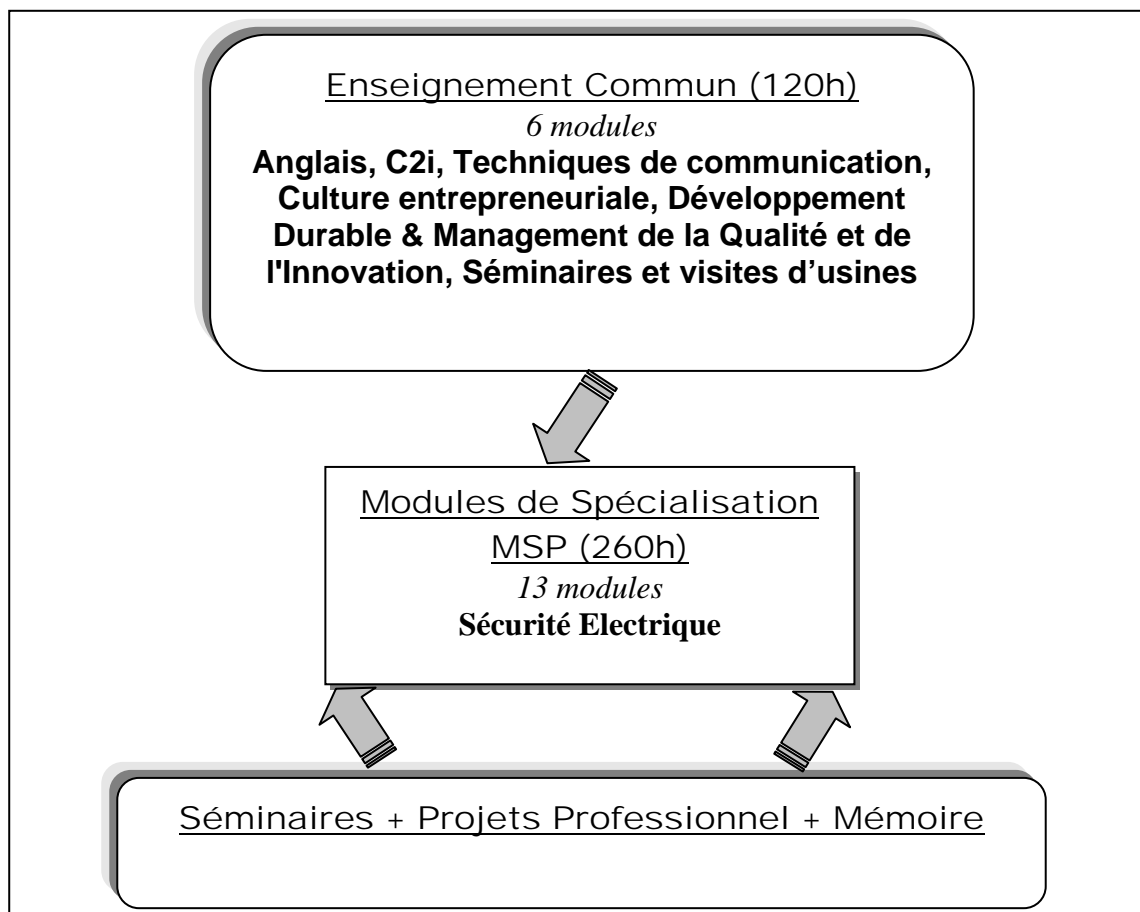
Enseignement Commun (120h)
6 modules
Anglais, C2i, Techniques de communication, Culture entrepreneuriale, Développement Durable & Management de la Qualité et de l'Innovation, Séminaires et visites d'usines

Modules de Spécialisation MSP (260h)
13 modules
Sécurité Electrique

Séminaires + Projets Professionnel + Mémoire